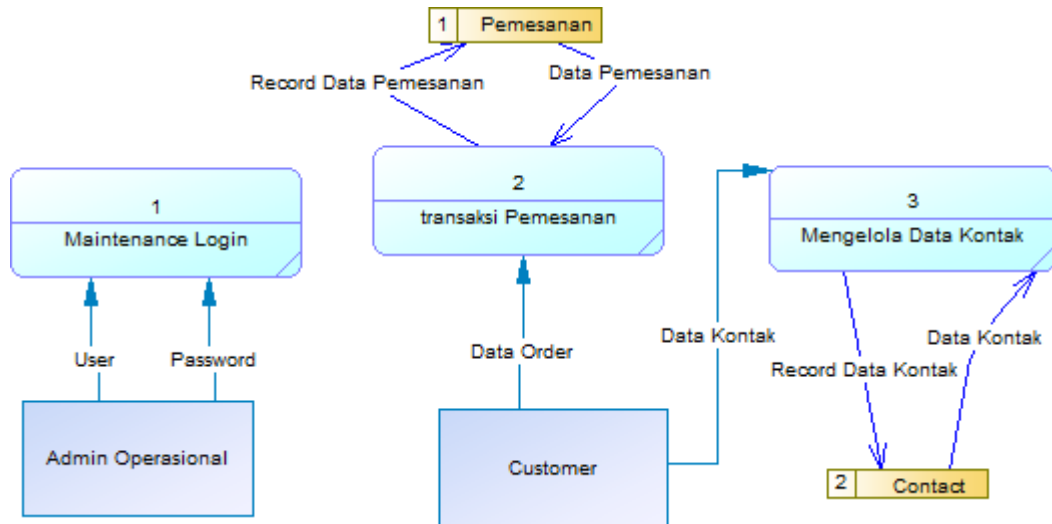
1 Pemesanan

Record Data Pemesanan

Data Pemesanan

1
Maintenance Login

2
transaksi Pemesanan

3
Mengelola Data Kontak

User

Password

Data Order

Data Kontak

Record Data Kontak

Data Kontak

Admin Operasional

Customer

2 Contact